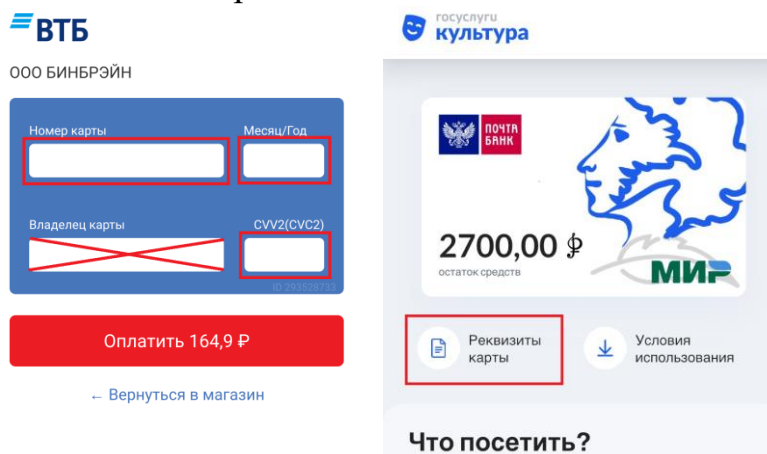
ВТБ

ООО БИНБРЭЙН

Номер карты

Месяц/Год

Владелец карты

CVV2(CVC2)

ID 293528733

Оплатить 164,9 ₽

← Вернуться в магазин

госуслуги
культура

ПОЧТА БАНК

2700,00 ₽
остаток средств

МИР

Реквизиты карты

Условия использования

Что посетить?